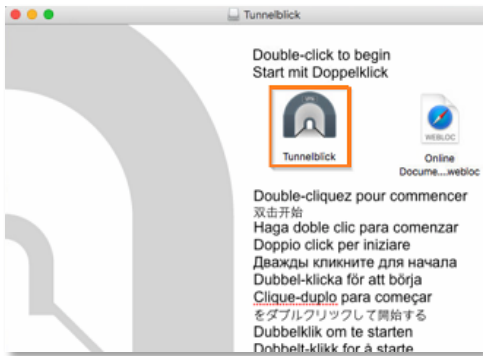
Tunnelblick

Double-click to begin
Start mit Doppelklick

Tunnelblick

WEBLOC
Online Docume....webloc

Double-cliquez pour commencer
双击开始
Haga doble clic para comenzar
Doppio click per iniziare
Дважды кликните для начала
Dubbel-klicka för att börja
Clique-duplo para começar
をダブルクリックして開始する
Dubbelklik om te starten
Dobbelt-klikk for å starte